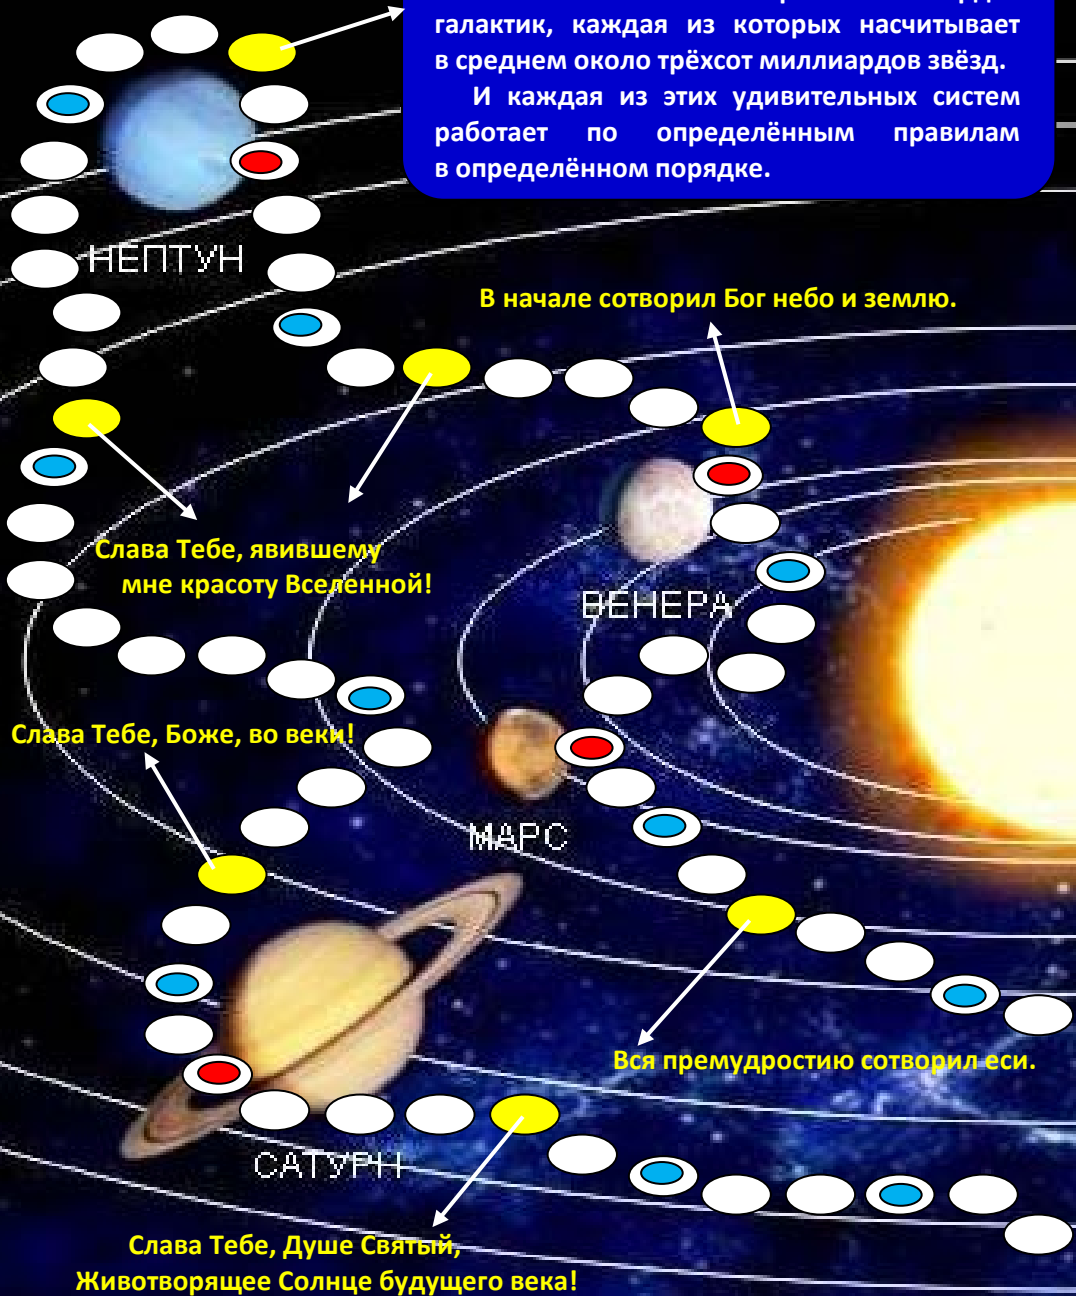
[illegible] галактик, каждая из которых насчитывает в среднем около трёхсот миллиардов звёзд.
И каждая из этих удивительных систем работает по определённым правилам в определённом порядке.

НЕПТУН

В начале сотворил Бог небо и землю.

Слава Тебе, явившему мне красоту Вселенной!

ВЕНЕРА

Слава Тебе, Боже, во веки!

МАРС

Вся премудростию сотворил еси.

САТУРН

Слава Тебе, Душе Святый, Животворящее Солнце будущего века!